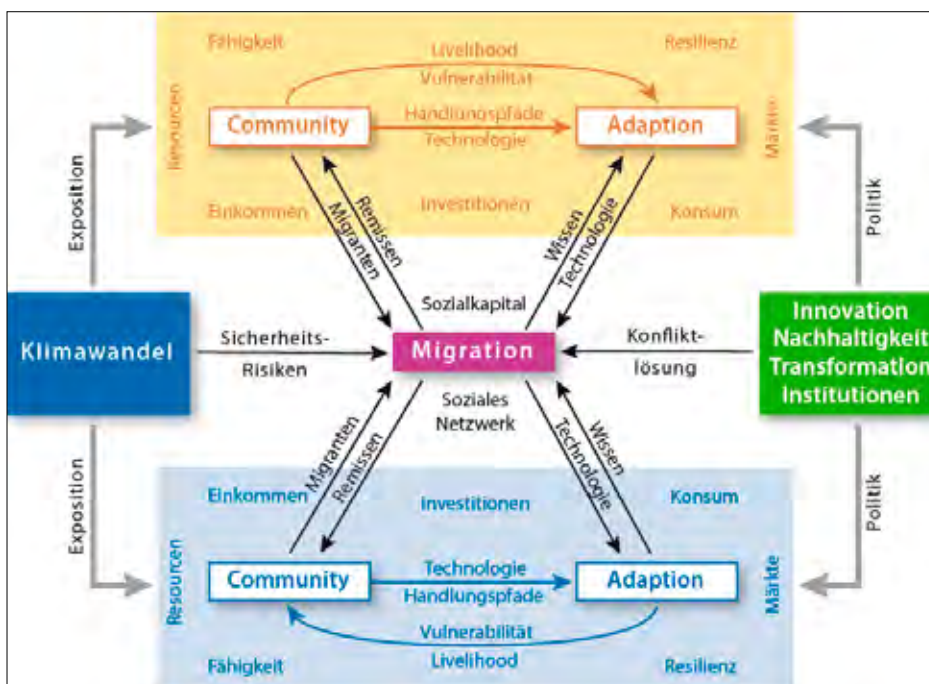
Fähigkeit
Livelihood
Resilienz
Vulnerabilität
Resourcen
Community
Handlungspfade
Adaption
Märkte
Technologie
Einkommen
Investitionen
Konsum
Exposition
Remissen
Migranten
Wissen
Technologie
Politik
Sozialkapital
Klimawandel
Sicherheits-Risiken
Migration
Konflikt-lösung
Innovation
Nachhaltigkeit
Transformation
Institutionen
Soziales Netzwerk
Migranten
Remissen
Wissen
Technologie
Exposition
Politik
Einkommen
Investitionen
Konsum
Resourcen
Community
Technologie
Handlungspfade
Adaption
Märkte
Vulnerabilität
Livelihood
Fähigkeit
Resilienz